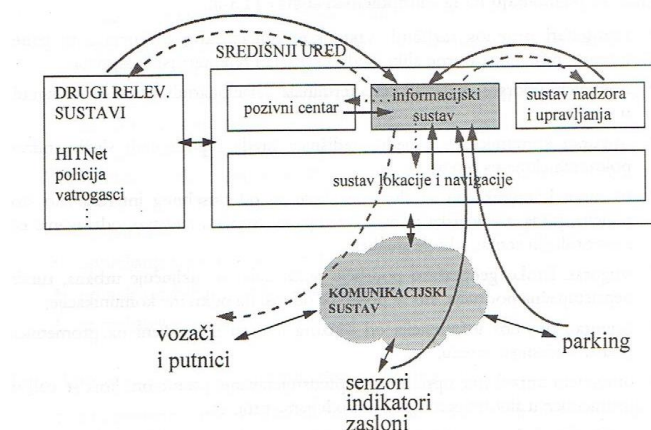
DRUGI RELEV. SUSTAVI

HITNet
policija
vatrogasci
⋮

SREDIŠNJI URED

pozivni centar

informacijski sustav

sustav nadzora i upravljanja

sustav lokacije i navigacije

KOMUNIKACIJSKI SUSTAV

vozači i putnici

parking

senzori
indikatori
zasloni